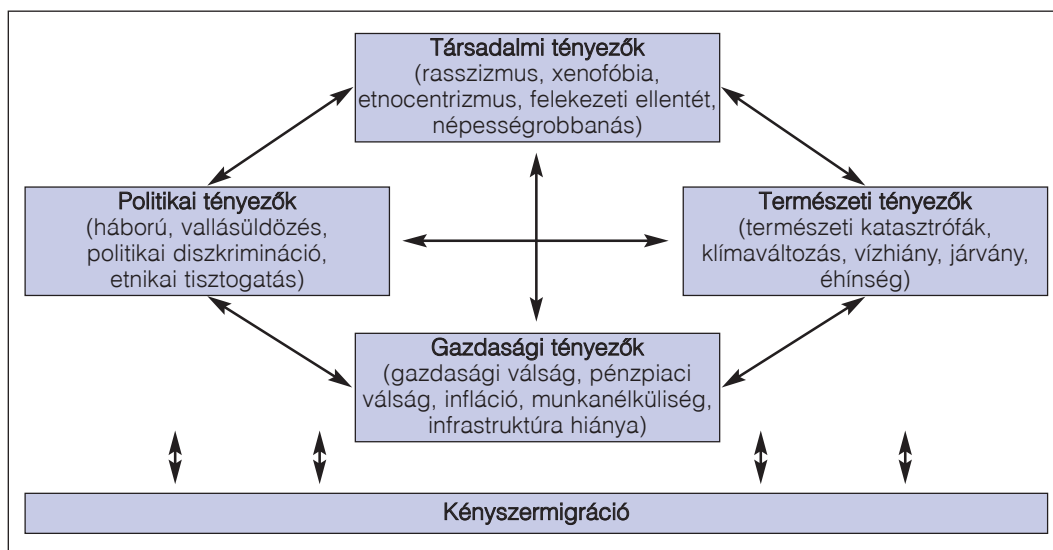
Társadalmi tényezők
(rasszizmus, xenofóbia, etnocentrizmus, felekezeti ellentét, népességrobbanás)

Politikai tényezők
(háború, vallásüldözés, politikai diszkrimináció, etnikai tisztogatás)

Természeti tényezők
(természeti katasztrófák, klímaváltozás, vízhiány, járvány, éhínség)

Gazdasági tényezők
(gazdasági válság, pénzpiaci válság, infláció, munkanélküliség, infrastruktúra hiánya)

Kényszermigráció